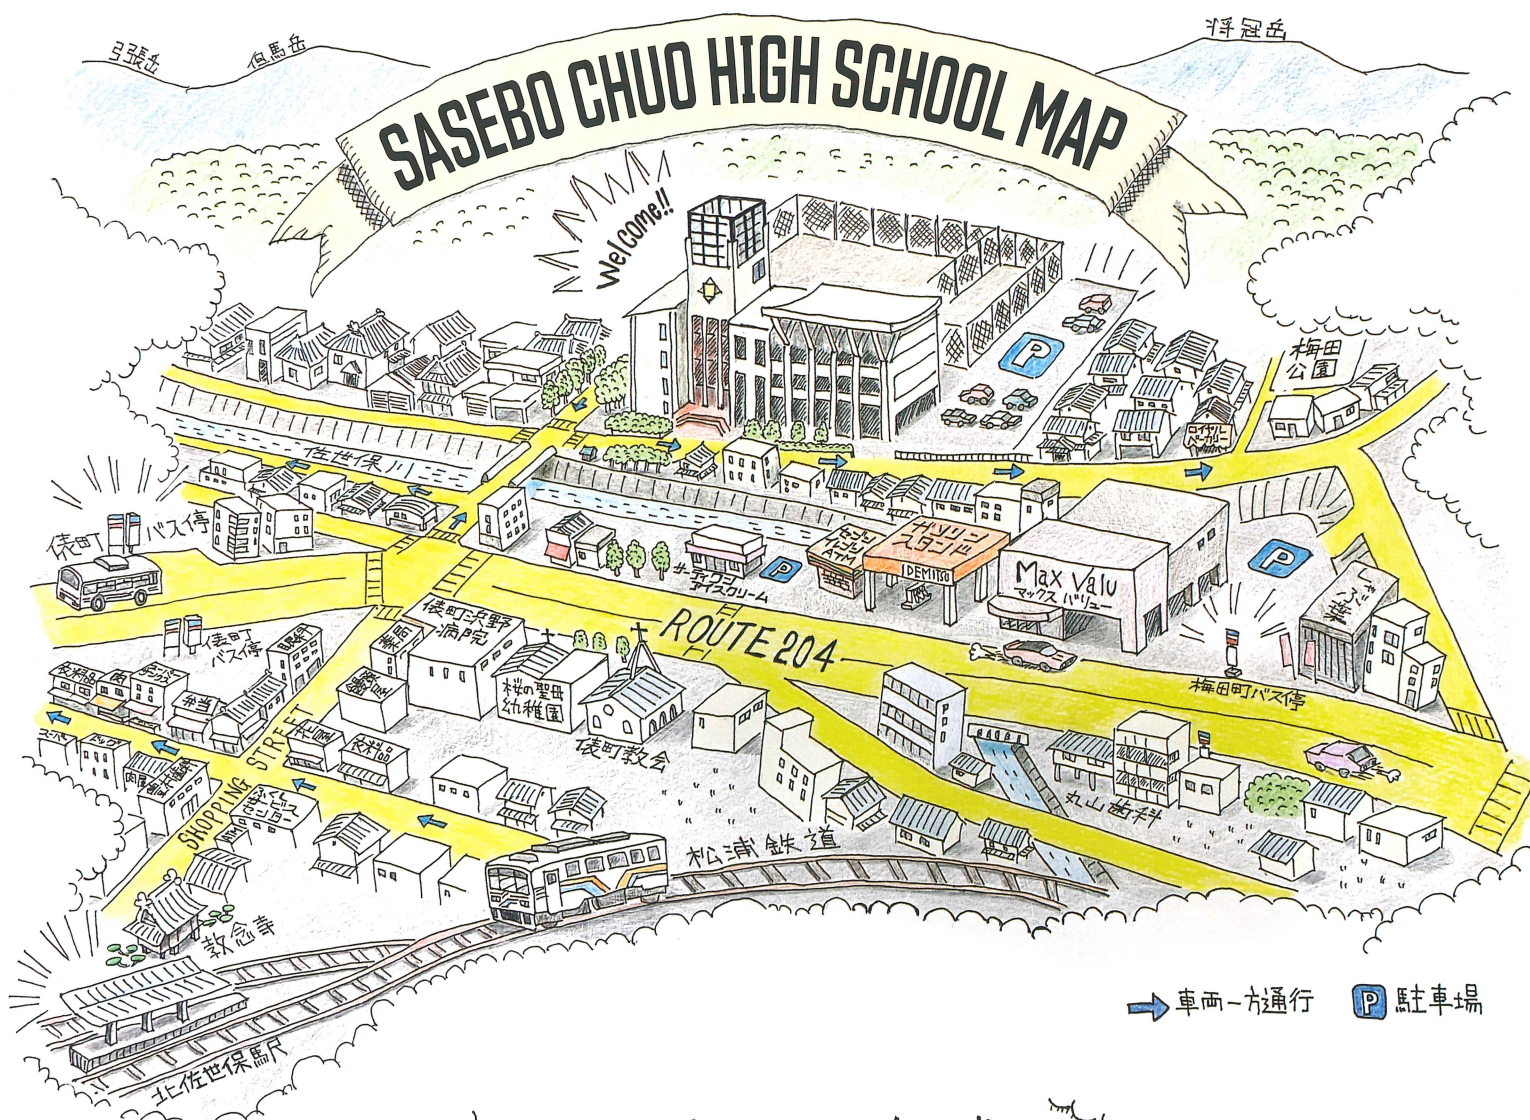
弓張岳 烏帽子岳 将冠岳

SASEBO CHUO HIGH SCHOOL MAP

Welcome!!

梅田公園

ロイヤルベーカリー

佐世保川

俵町バス停

セブンイレブン ATM

ガソリンスタンド

IDEMITSU

Max Valu マックスバリュー

サーティワンアイスクリーム

しゃぶ葉

俵町浜野病院

俵町バス停

ROUTE 204

梅田町バス停

桜の聖母幼稚園

俵町教会

SHOPPING STREET

丸山歯科

松浦鉄道

教念寺

北佐世保駅

車両一方通行

P 駐車場